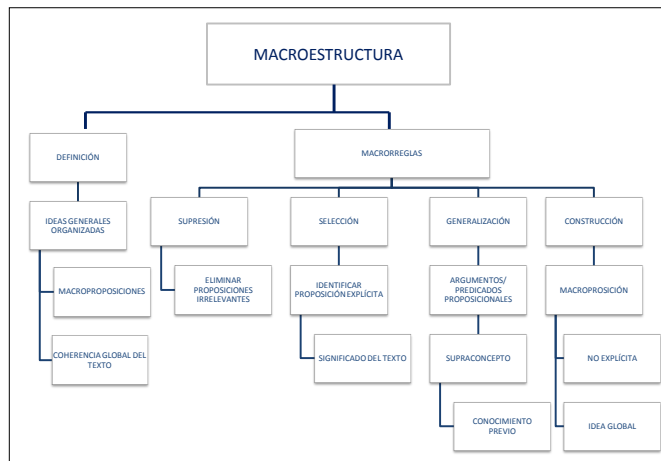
MACROESTRUCTURA

DEFINICIÓN

IDEAS GENERALES ORGANIZADAS

MACROPROPOSICIONES

COHERENCIA GLOBAL DEL TEXTO

MACRORREGLAS

SUPRESIÓN

ELIMINAR PROPOSICIONES IRRELEVANTES

SELECCIÓN

IDENTIFICAR PROPOSICIÓN EXPLÍCITA

SIGNIFICADO DEL TEXTO

GENERALIZACIÓN

ARGUMENTOS/ PREDICADOS PROPOSICIONALES

SUPRACONCEPTO

CONOCIMIENTO PREVIO

CONSTRUCCIÓN

MACROPROSICIÓN

NO EXPLÍCITA

IDEA GLOBAL